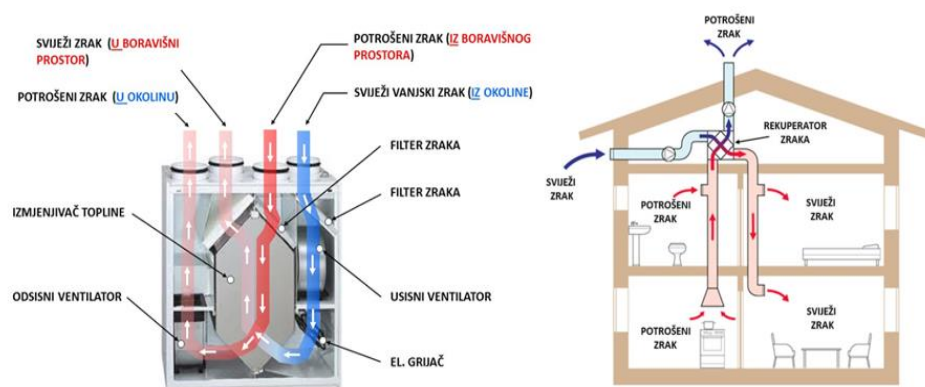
SVJEŽI ZRAK (U BORAVIŠNI PROSTOR)

POTROŠENI ZRAK (U OKOLINU)

POTROŠENI ZRAK (IZ BORAVIŠNOG PROSTORA)

SVJEŽI VANJSKI ZRAK (IZ OKOLINE)

FILTER ZRAKA

FILTER ZRAKA

IZMJENJIVAČ TOPLINE

ODSISNI VENTILATOR

USISNI VENTILATOR

EL. GRIJAČ

POTROŠENI ZRAK

REKUPERATOR ZRAKA

SVJEŽI ZRAK

POTROŠENI ZRAK

SVJEŽI ZRAK

POTROŠENI ZRAK

SVJEŽI ZRAK